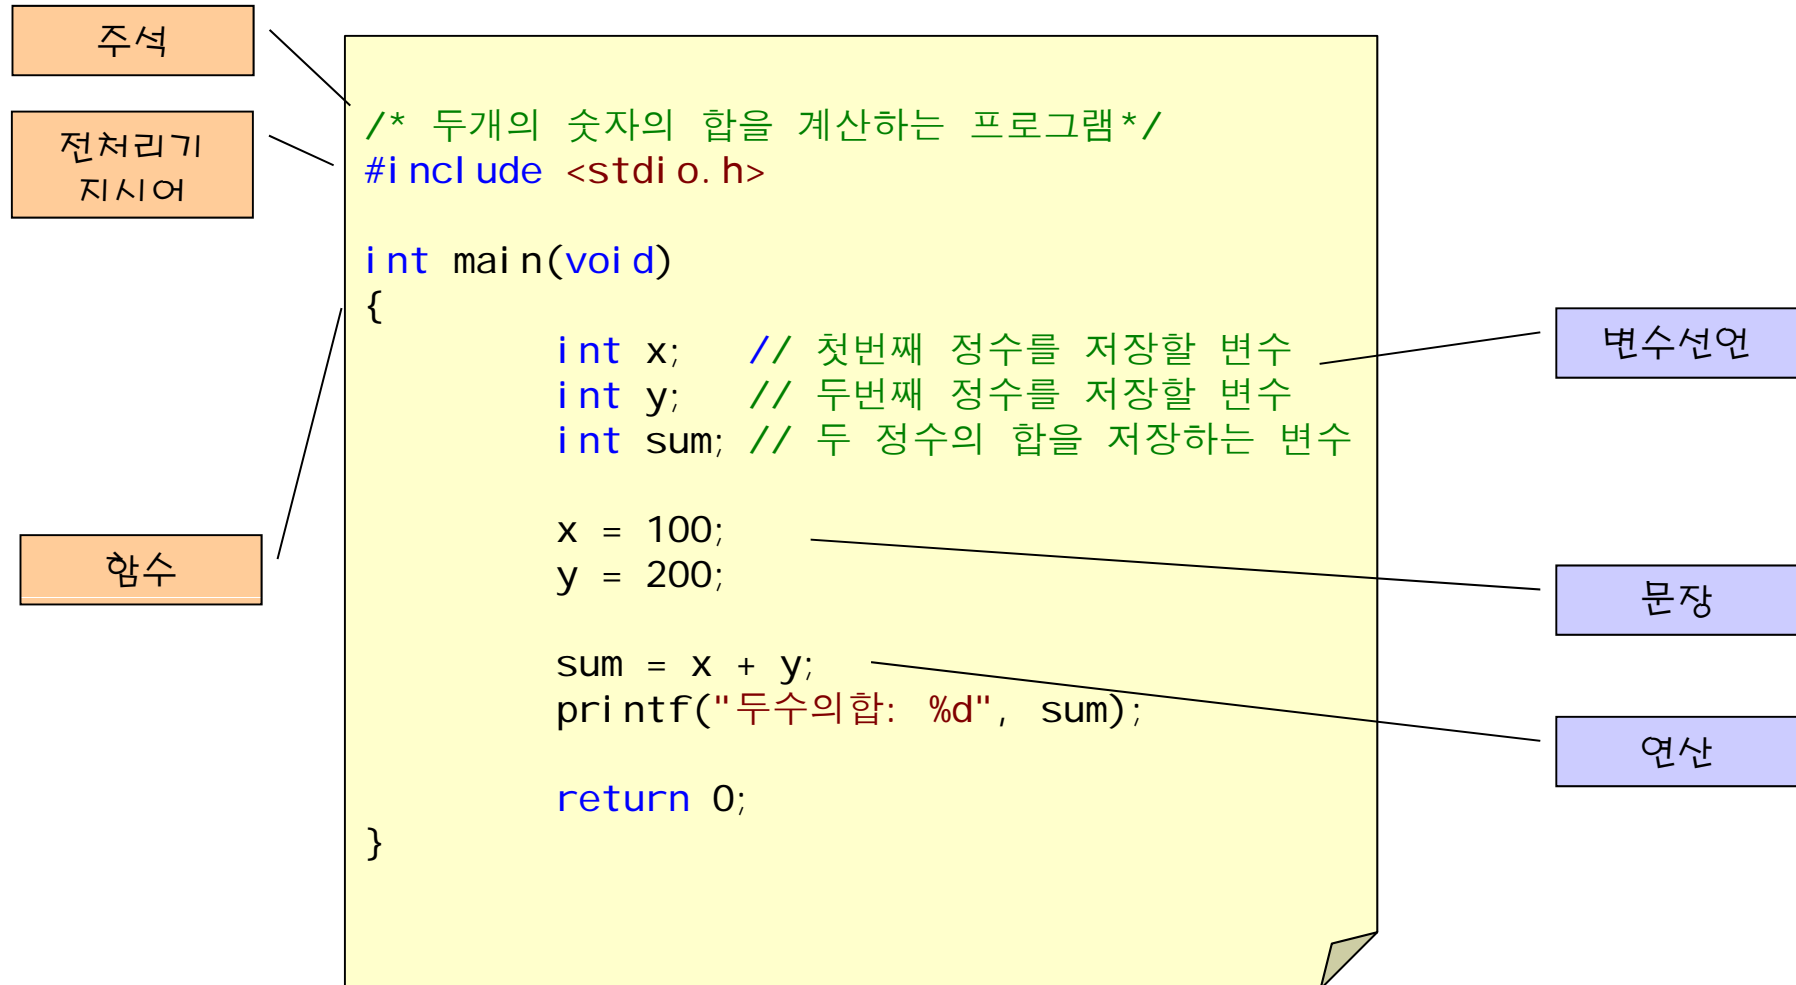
주석

전처리기 지시어

/* 두개의 숫자의 합을 계산하는 프로그램*/
#include <stdio.h>

int main(void)
{
int x; // 첫번째 정수를 저장할 변수
int y; // 두번째 정수를 저장할 변수
int sum; // 두 정수의 합을 저장하는 변수

x = 100;
y = 200;

sum = x + y;
printf("두수의합: %d", sum);

return 0;
}

변수선언

함수

문장

연산